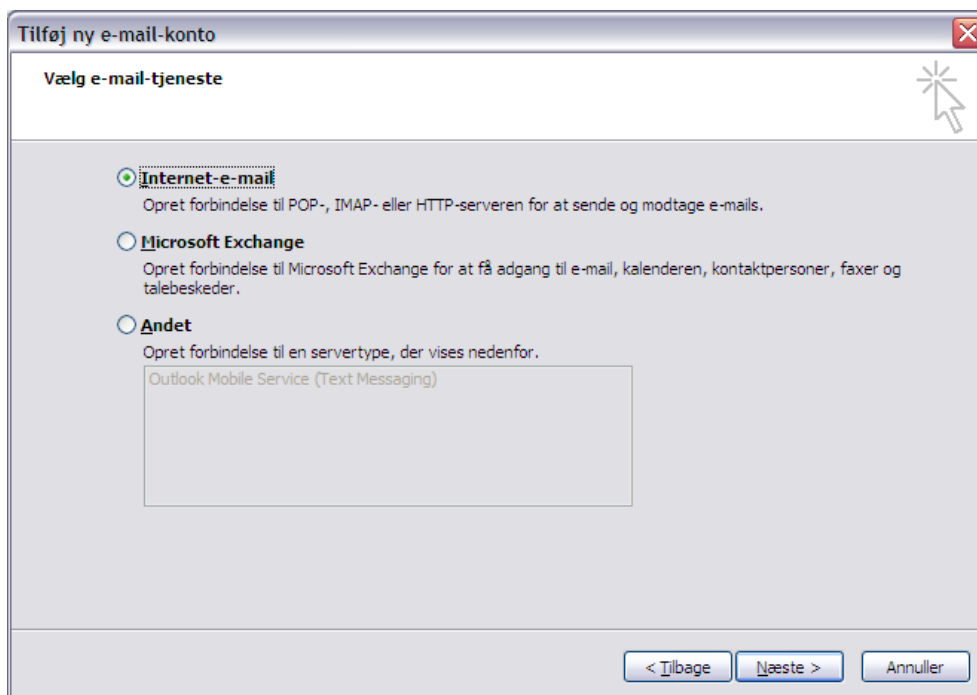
Tilføj ny e-mail-konto

Vælg e-mail-tjeneste

Internet-e-mail
Opret forbindelse til POP-, IMAP- eller HTTP-serveren for at sende og modtage e-mails.

Microsoft Exchange
Opret forbindelse til Microsoft Exchange for at få adgang til e-mail, kalenderen, kontaktpersoner, faxer og talebeskeder.

Andet
Opret forbindelse til en servertype, der vises nedenfor.

Outlook Mobile Service (Text Messaging)

< Tilbage
Næste >
Annuller